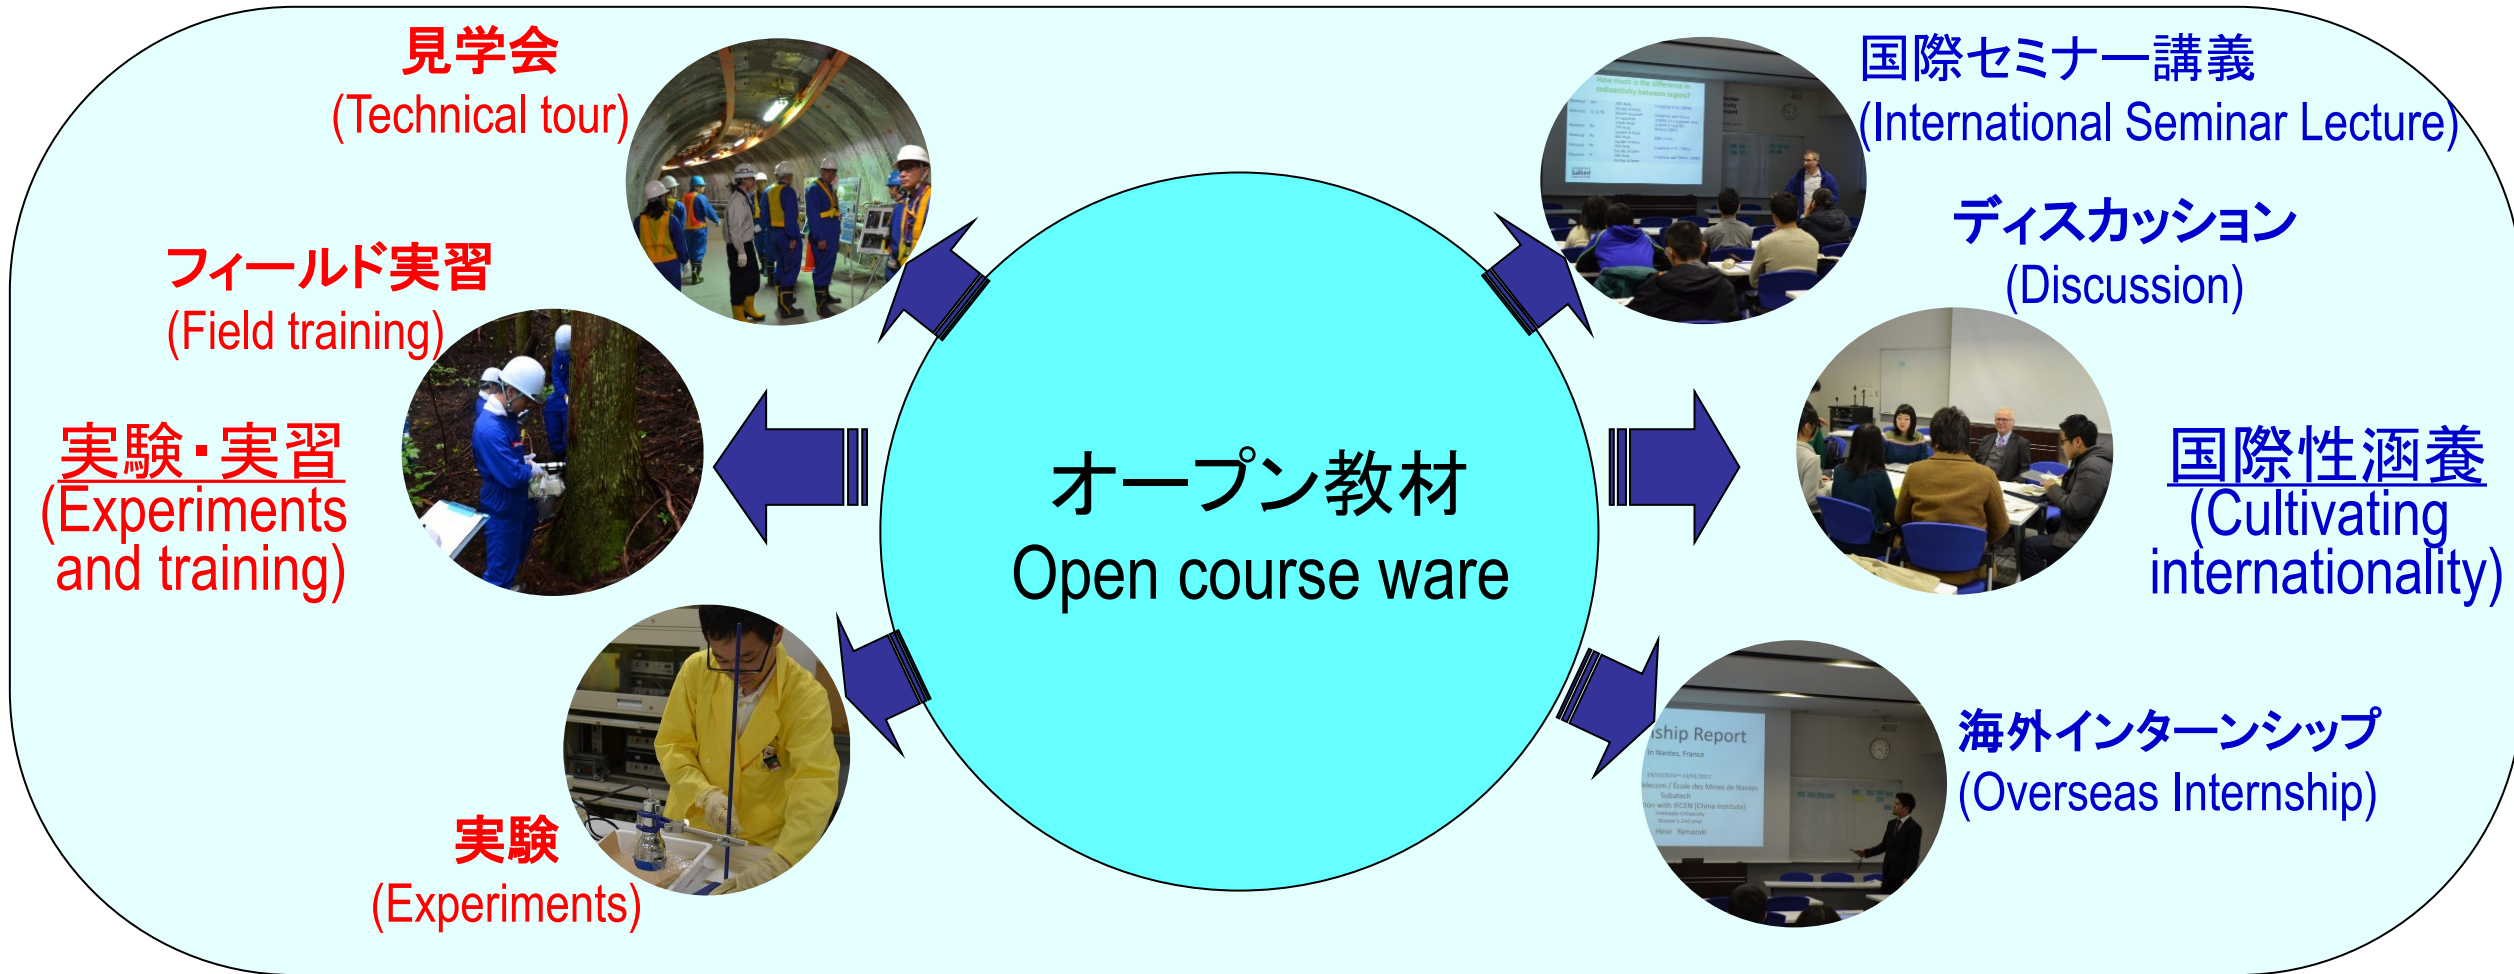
見学会
(Technical tour)

フィールド実習
(Field training)

実験・実習
(Experiments and training)

実験
(Experiments)

オープン教材
Open course ware

国際セミナー講義
(International Seminar Lecture)

ディスカッション
(Discussion)

国際性涵養
(Cultivating internationality)

海外インターンシップ
(Overseas Internship)

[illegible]ship Report